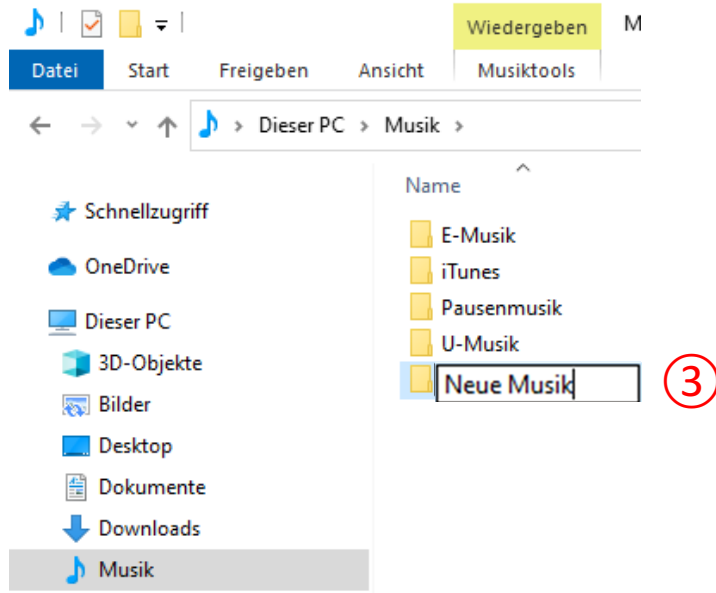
Wiedergeben
M
Datei
Start
Freigeben
Ansicht
Musiktools
Dieser PC > Musik >
Name
Schnellzugriff
OneDrive
Dieser PC
3D-Objekte
Bilder
Desktop
Dokumente
Downloads
Musik
E-Musik
iTunes
Pausenmusik
U-Musik
Neue Musik
3